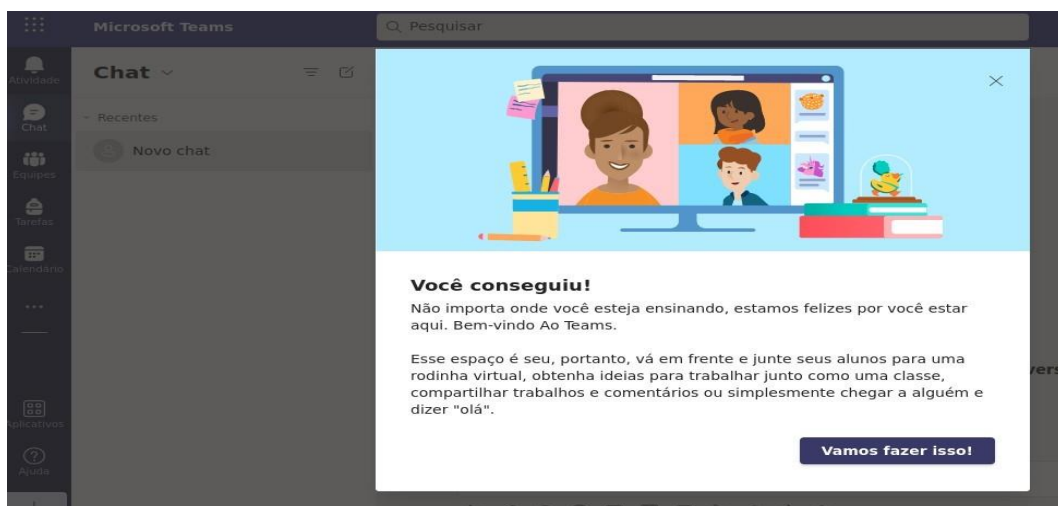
Microsoft Teams

Pesquisar

Atividade

Chat

Equipes

Tarefas

Calendário

...

Aplicativos

Ajuda

Chat

Recentes

Novo chat

×

Você conseguiu!

Não importa onde você esteja ensinando, estamos felizes por você estar aqui. Bem-vindo Ao Teams.

Esse espaço é seu, portanto, vá em frente e junte seus alunos para uma rodinha virtual, obtenha ideias para trabalhar junto como uma classe, compartilhar trabalhos e comentários ou simplesmente chegar a alguém e dizer "olá".

Vamos fazer isso!

vers